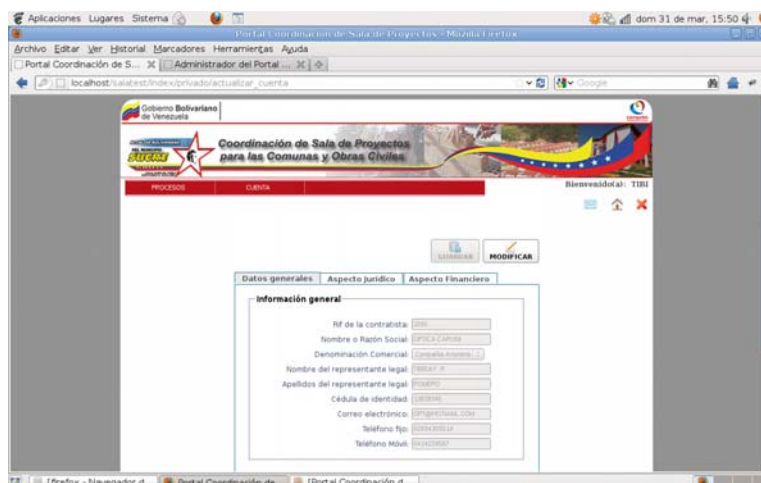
Aplicaciones Lugares Sistema

dom 31 de mar, 15:50

Portal Coordinación de Sala de Proyectos - Mozilla Firefox

Archivo Editar Ver Historial Marcadores Herramientas Ayuda

Portal Coordinación de S... | Administrador del Portal ...

localhost/salatest/index/privado/actualizar_cuenta

Google

Gobierno Bolivariano de Venezuela

SUCRE

Coordinación de Sala de Proyectos para las Comunas y Obras Civiles

PROCESOS | CUENTA

Bienvenido(a): TIBI

GUARDAR | MODIFICAR

Datos generales | Aspecto Jurídico | Aspecto Financiero

Información general

Rif de la contratista: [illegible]
Nombre o Razón Social: ÓPTICA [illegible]
Denominación Comercial: Compañía Anónima
Nombre del representante legal: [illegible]
Apellidos del representante legal: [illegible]
Cédula de identidad: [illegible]
Correo electrónico: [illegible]@HOTMAIL.COM
Teléfono fijo: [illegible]
Teléfono Móvil: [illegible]

[Firefox - Navegador d... | Portal Coordinación de ... | [Portal Coordinación d...